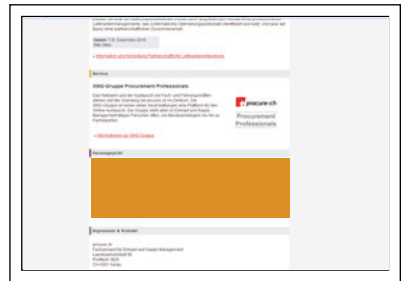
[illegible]

Datum: 7. & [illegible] Dezember 2016
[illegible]

» Information und Anmeldung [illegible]

Service

XING-Gruppe Procurement Professionals

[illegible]

» Informationen zur XING-Gruppe

procure.ch

Procurement Professionals

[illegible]

Impressum & Kontakt

procure.ch
Fachverband für Einkauf und Supply Management
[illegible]
Postfach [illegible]
CH-5001 Aarau